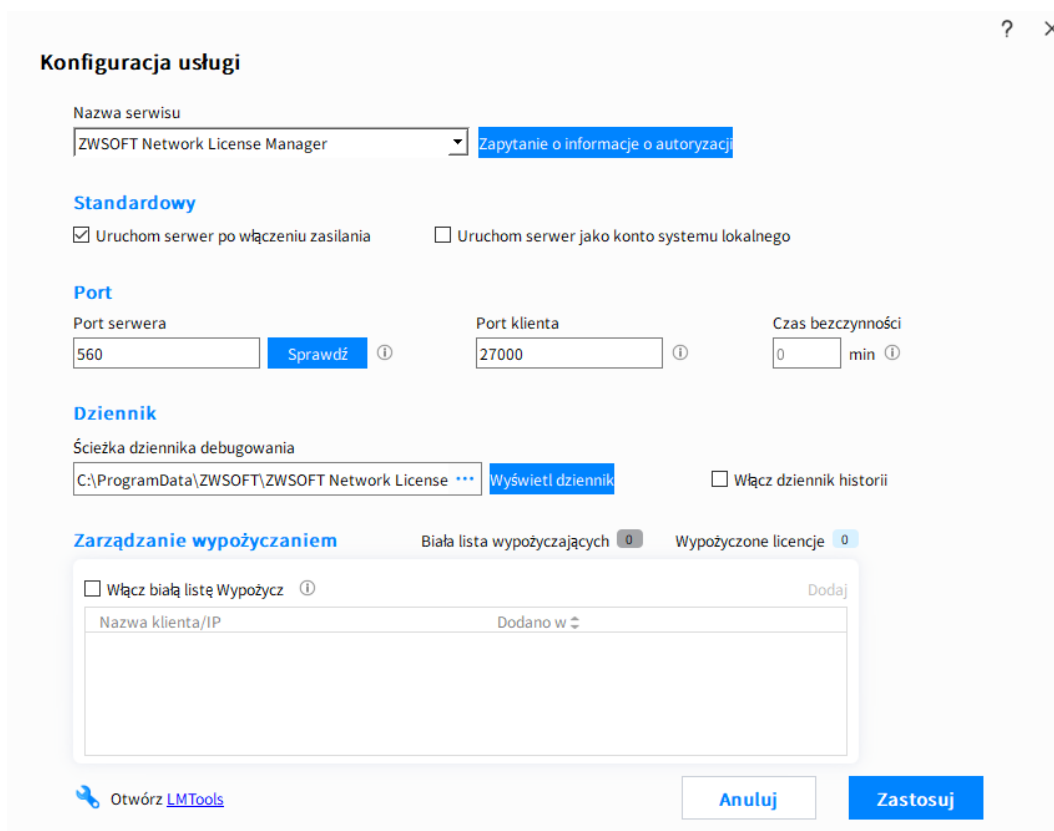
? ×

Konfiguracja usługi

Nazwa serwisu

ZWSOFT Network License Manager

Zapytanie o informacje o autoryzacji

Standardowy

☑ Uruchom serwer po włączeniu zasilania

☐ Uruchom serwer jako konto systemu lokalnego

Port

Port serwera

560

Sprawdź

Port klienta

27000

Czas bezczynności

0

min

Dziennik

Ścieżka dziennika debugowania

C:\ProgramData\ZWSOFT\ZWSOFT Network License ···

Wyświetl dziennik

☐ Włącz dziennik historii

Zarządzanie wypożyczaniem

Biała lista wypożyczających 0

Wypożyczone licencje 0

☐ Włącz białą listę Wypożycz

Dodaj

| Nazwa klienta/IP | Dodano w |
|---|---|

Otwórz LMTools

Anuluj

Zastosuj